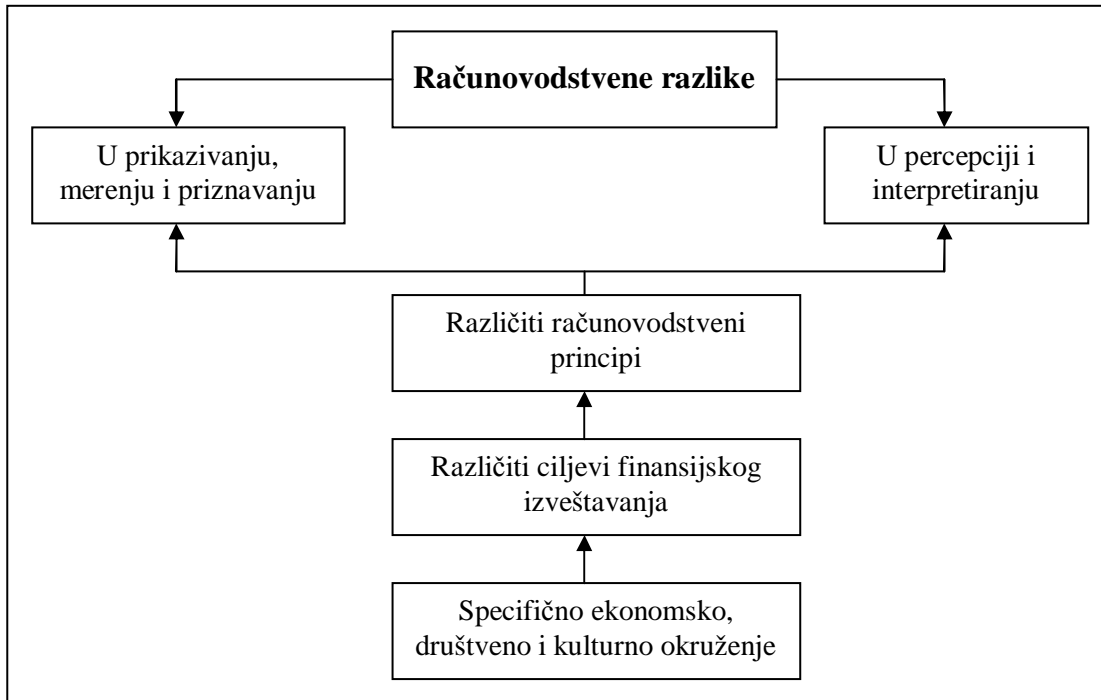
**Računovodstvene razlike**

U prikazivanju, merenju i priznavanju

U percepciji i interpretiranju

Različiti računovodstveni principi

Različiti ciljevi finansijskog izveštavanja

Specifično ekonomsko, društveno i kulturno okruženje